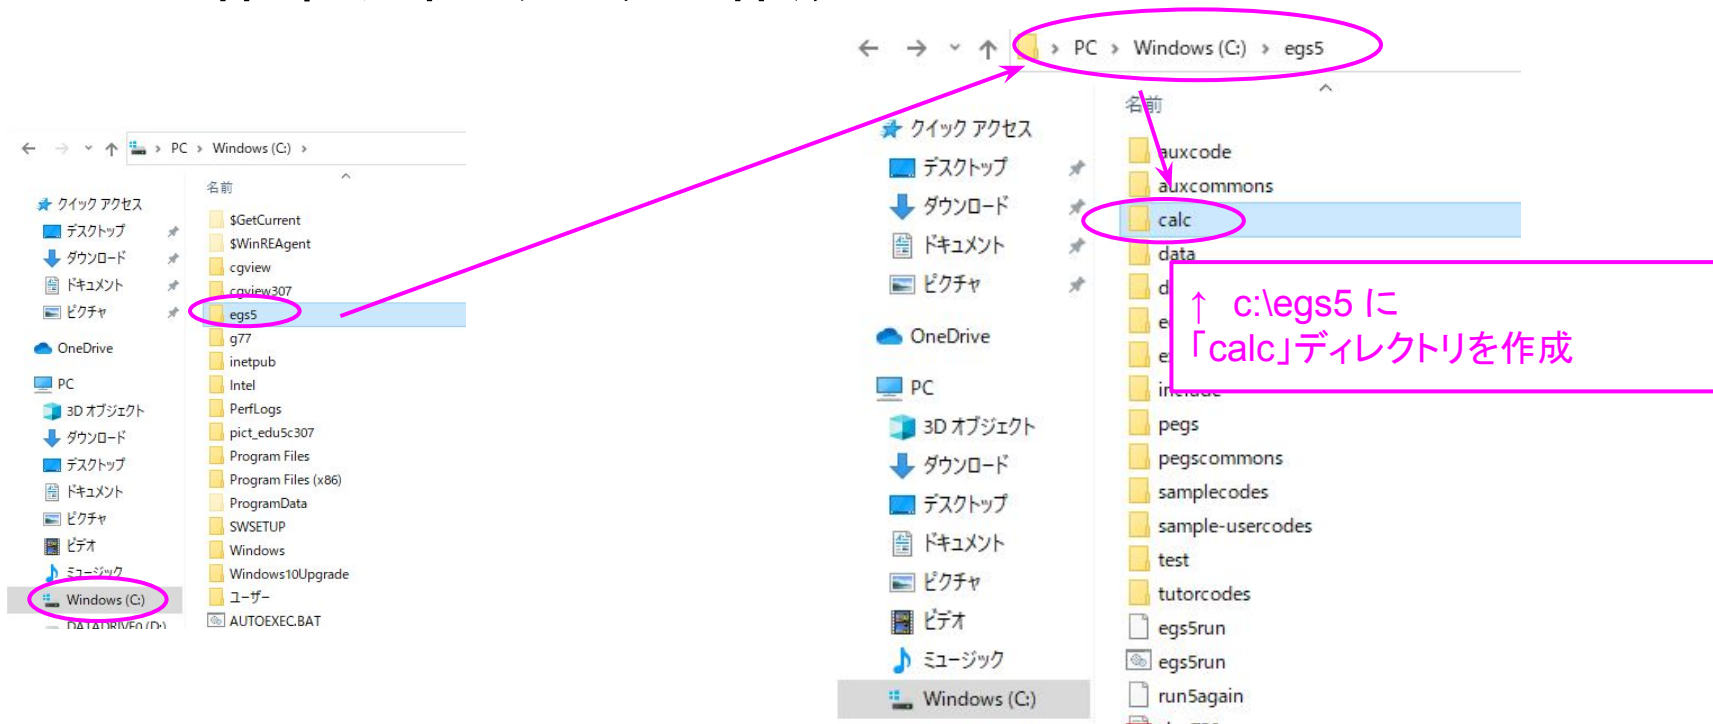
PC › Windows (C:) ›

名前

クイック アクセス
デスクトップ
ダウンロード
ドキュメント
ピクチャ
OneDrive
PC
3D オブジェクト
ダウンロード
デスクトップ
ドキュメント
ピクチャ
ビデオ
ミュージック
Windows (C:)
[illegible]

$GetCurrent
$WinREAgent
cgview
cgview307
egs5
g77
inetpub
Intel
PerfLogs
pict_edu5c307
Program Files
Program Files (x86)
ProgramData
SWSETUP
Windows
Windows10Upgrade
ユーザー
AUTOEXEC.BAT

PC › Windows (C:) › egs5

名前

クイック アクセス
デスクトップ
ダウンロード
ドキュメント
ピクチャ
OneDrive
PC
3D オブジェクト
ダウンロード
デスクトップ
ドキュメント
ピクチャ
ビデオ
ミュージック
Windows (C:)

auxcode
auxcommons
calc
data
d
e
e
in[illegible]
pegs
pegscommons
samplecodes
sample-usercodes
test
tutorcodes
egs5run
egs5run
run5again

↑ c:\egs5 に
「calc」ディレクトリを作成